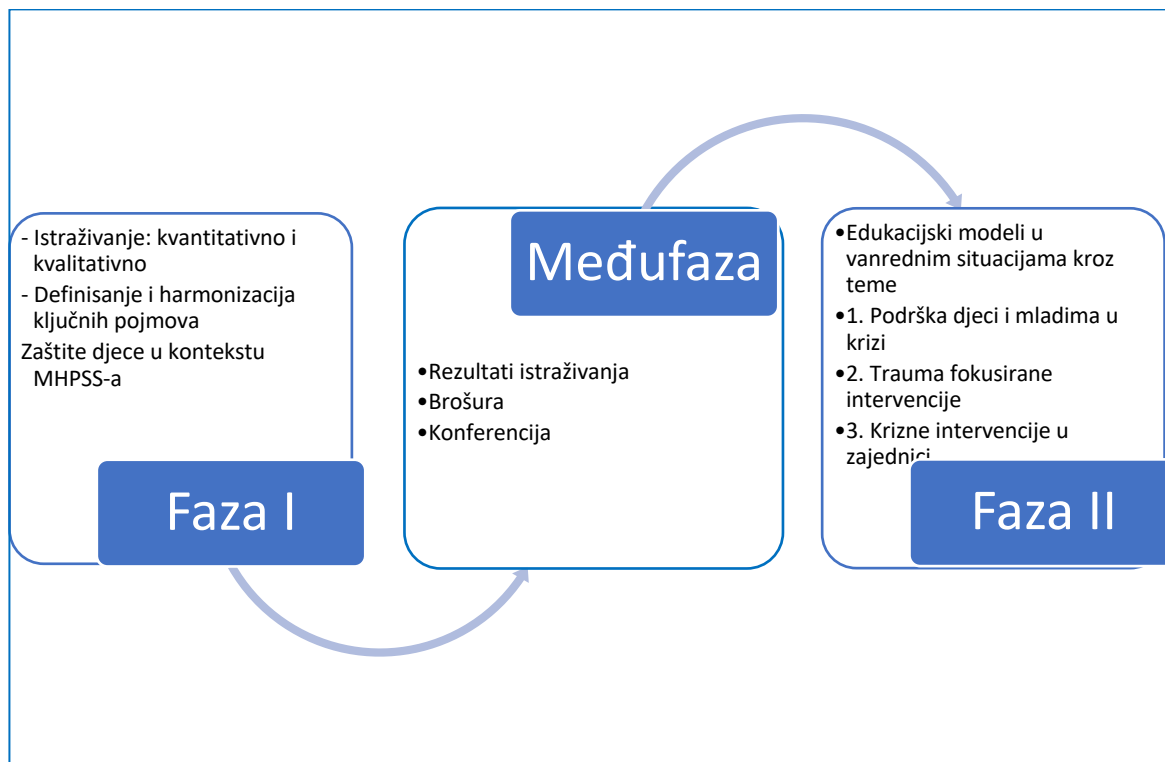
- Istraživanje: kvantitativno i kvalitativno
- Definisanje i harmonizacija ključnih pojmova
Zaštite djece u kontekstu MHPSS-a

Faza I

Međufaza

•Rezultati istraživanja
•Brošura
•Konferencija

•Edukacijski modeli u vanrednim situacijama kroz teme
•1. Podrška djeci i mladima u krizi
•2. Trauma fokusirane intervencije
•3. Krizne intervencije u zajednici

Faza II